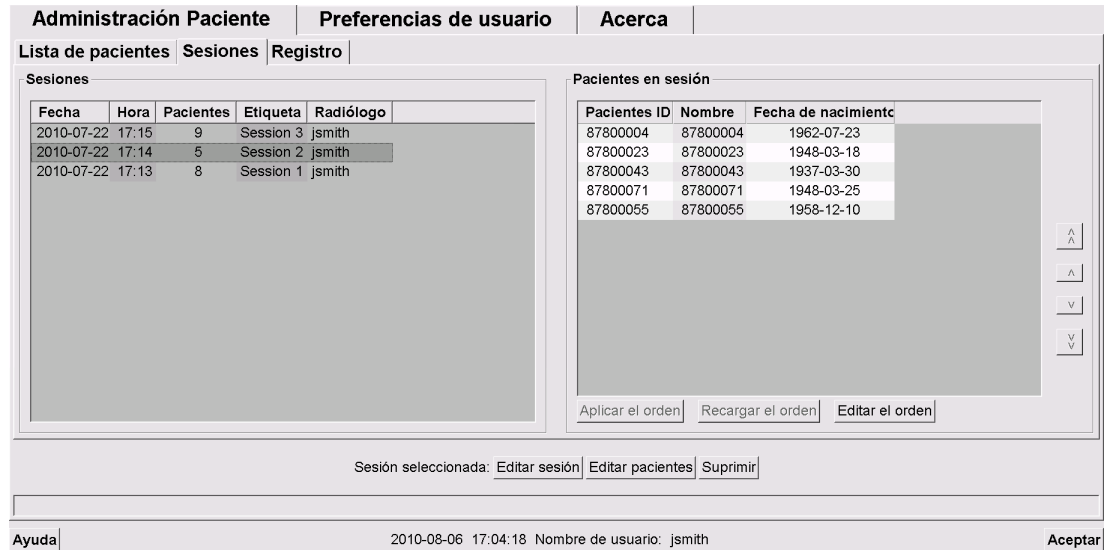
Administración Paciente | Preferencias de usuario | Acerca

Lista de pacientes | Sesiones | Registro

Sesiones

| Fecha | Hora | Pacientes | Etiqueta | Radiólogo |
|---|---|---|---|---|
| 2010-07-22 | 17:15 | 9 | Session 3 | jsmith |
| 2010-07-22 | 17:14 | 5 | Session 2 | jsmith |
| 2010-07-22 | 17:13 | 8 | Session 1 | jsmith |

Pacientes en sesión

| Pacientes ID | Nombre | Fecha de nacimiento |
|---|---|---|
| 87800004 | 87800004 | 1962-07-23 |
| 87800023 | 87800023 | 1948-03-18 |
| 87800043 | 87800043 | 1937-03-30 |
| 87800071 | 87800071 | 1948-03-25 |
| 87800055 | 87800055 | 1958-12-10 |

Aplicar el orden | Recargar el orden | Editar el orden

Sesión seleccionada: Editar sesión | Editar pacientes | Suprimir

Ayuda | 2010-08-06 17:04:18 Nombre de usuario: jsmith | Aceptar